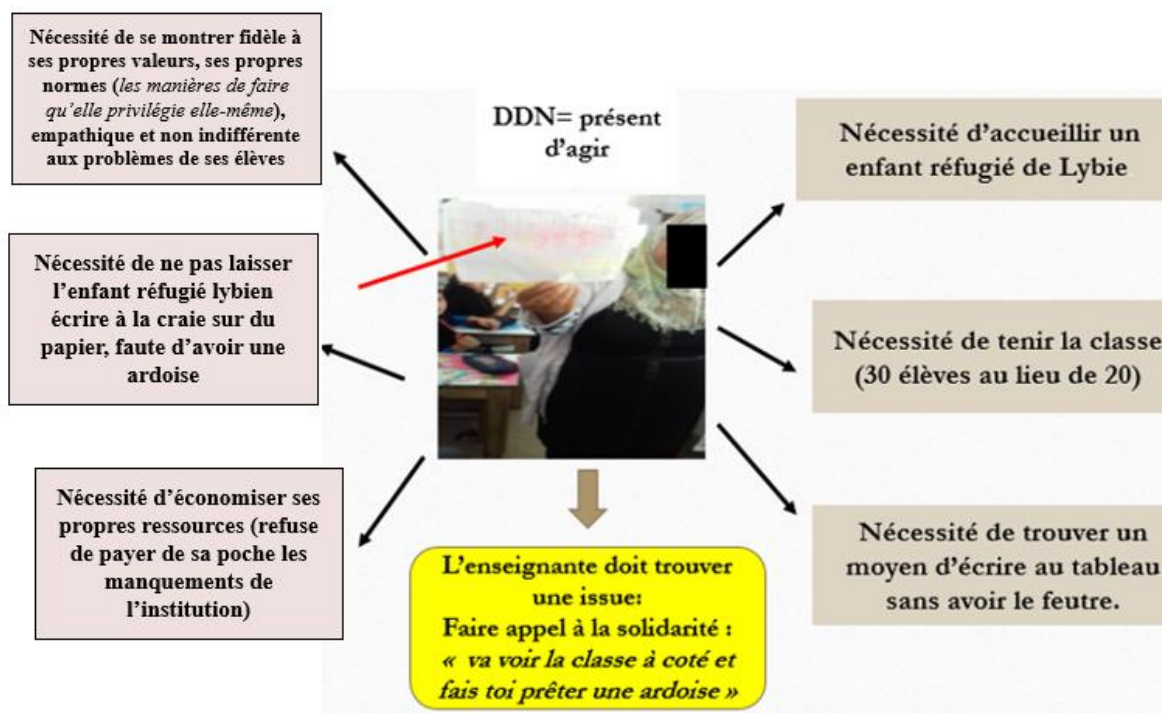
Nécessité de se montrer fidèle à ses propres valeurs, ses propres normes (*les manières de faire qu'elle privilégie elle-même*), empathique et non indifférente aux problèmes de ses élèves

DDN= présent d'agir

Nécessité d'accueillir un enfant réfugié de Lybie

Nécessité de ne pas laisser l'enfant réfugié lybien écrire à la craie sur du papier, faute d'avoir une ardoise

Nécessité de tenir la classe (30 élèves au lieu de 20)

Nécessité d'économiser ses propres ressources (refuse de payer de sa poche les manquements de l'institution)

Nécessité de trouver un moyen d'écrire au tableau sans avoir le feutre.

L'enseignante doit trouver une issue:
Faire appel à la solidarité :
*« va voir la classe à coté et fais toi prêter une ardoise »*